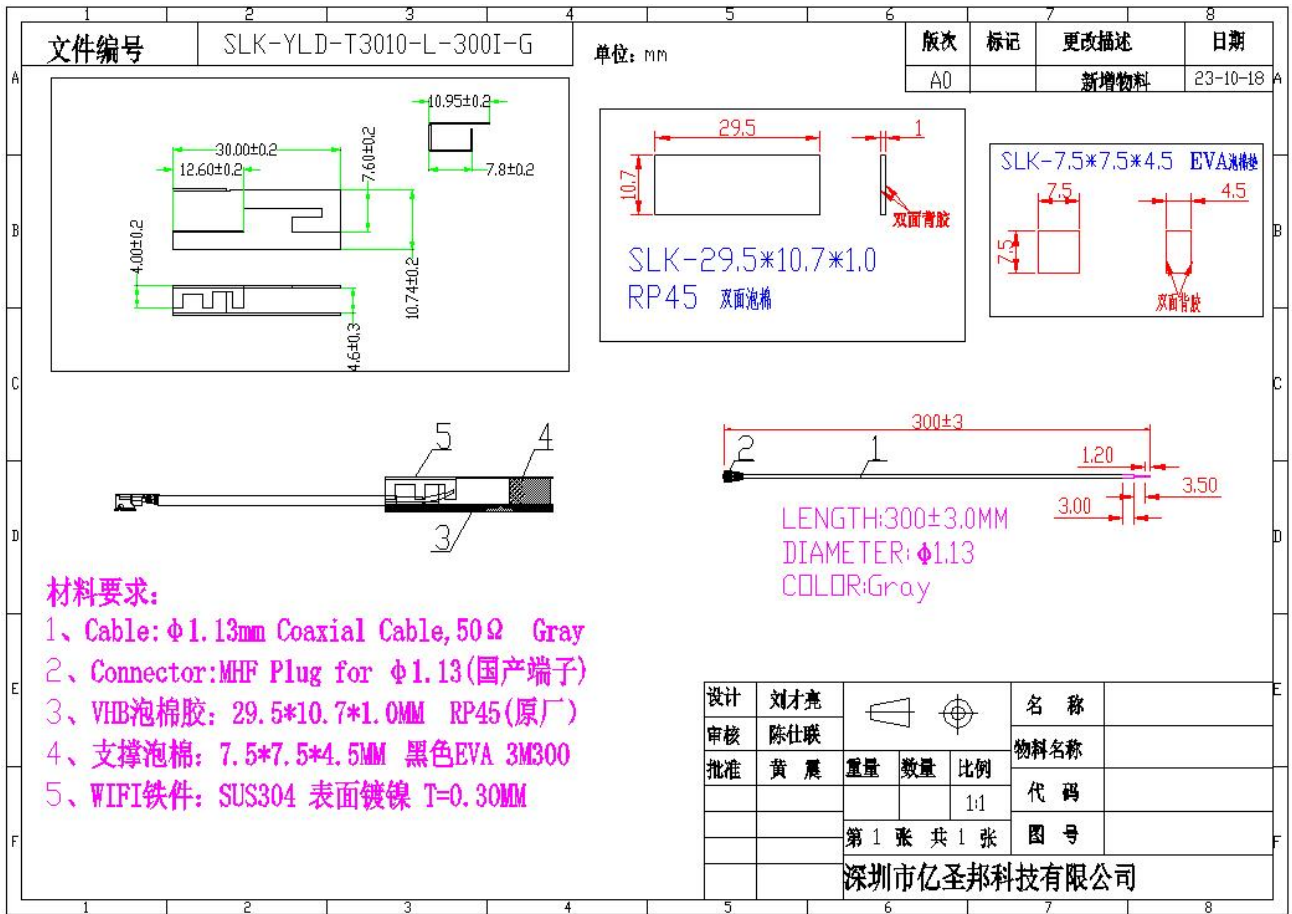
1 2 3 4 5 6 7 8

A B C D E F

文件编号 SLK-YLD-T3010-L-300I-G

单位: mm

| 版次 | 标记 | 更改描述 | 日期 |
|---|---|---|---|
| A0 | | 新增物料 | 23-10-18 |

10.95±0.2
30.00±0.2
12.60±0.2
7.60±0.2
7.8±0.2
4.00±0.2
10.74±0.2
4.6±0.3

29.5
1
10.7
双面背胶
SLK-29.5*10.7*1.0
RP45 双面泡棉

SLK-7.5*7.5*4.5 EVA泡棉垫
7.5
4.5
7.5
双面背胶

5
4
3

300±3
2
1
1.20
3.50
3.00

LENGTH:300±3.0MM
DIAMETER:$\Phi$1.13
COLOR:Gray

材料要求:
1、Cable:$\Phi$1.13mm Coaxial Cable,50$\Omega$ Gray
2、Connector:MHF Plug for $\Phi$1.13(国产端子)
3、VHB泡棉胶: 29.5*10.7*1.0MM RP45(原厂)
4、支撑泡棉: 7.5*7.5*4.5MM 黑色EVA 3M300
5、WIFI铁件: SUS304 表面镀镍 T=0.30MM

| 设计 | 刘才亮 | | | | 名 称 | |
|---|---|---|---|---|---|---|
| 审核 | 陈仕联 | | | | 物料名称 | |
| 批准 | 黄 震 | 重量 | 数量 | 比例 | 代 码 | |
| | | | | 1:1 | | |
| | | 第 1 张 共 1 张 | | | 图 号 | |

深圳市亿圣邦科技有限公司